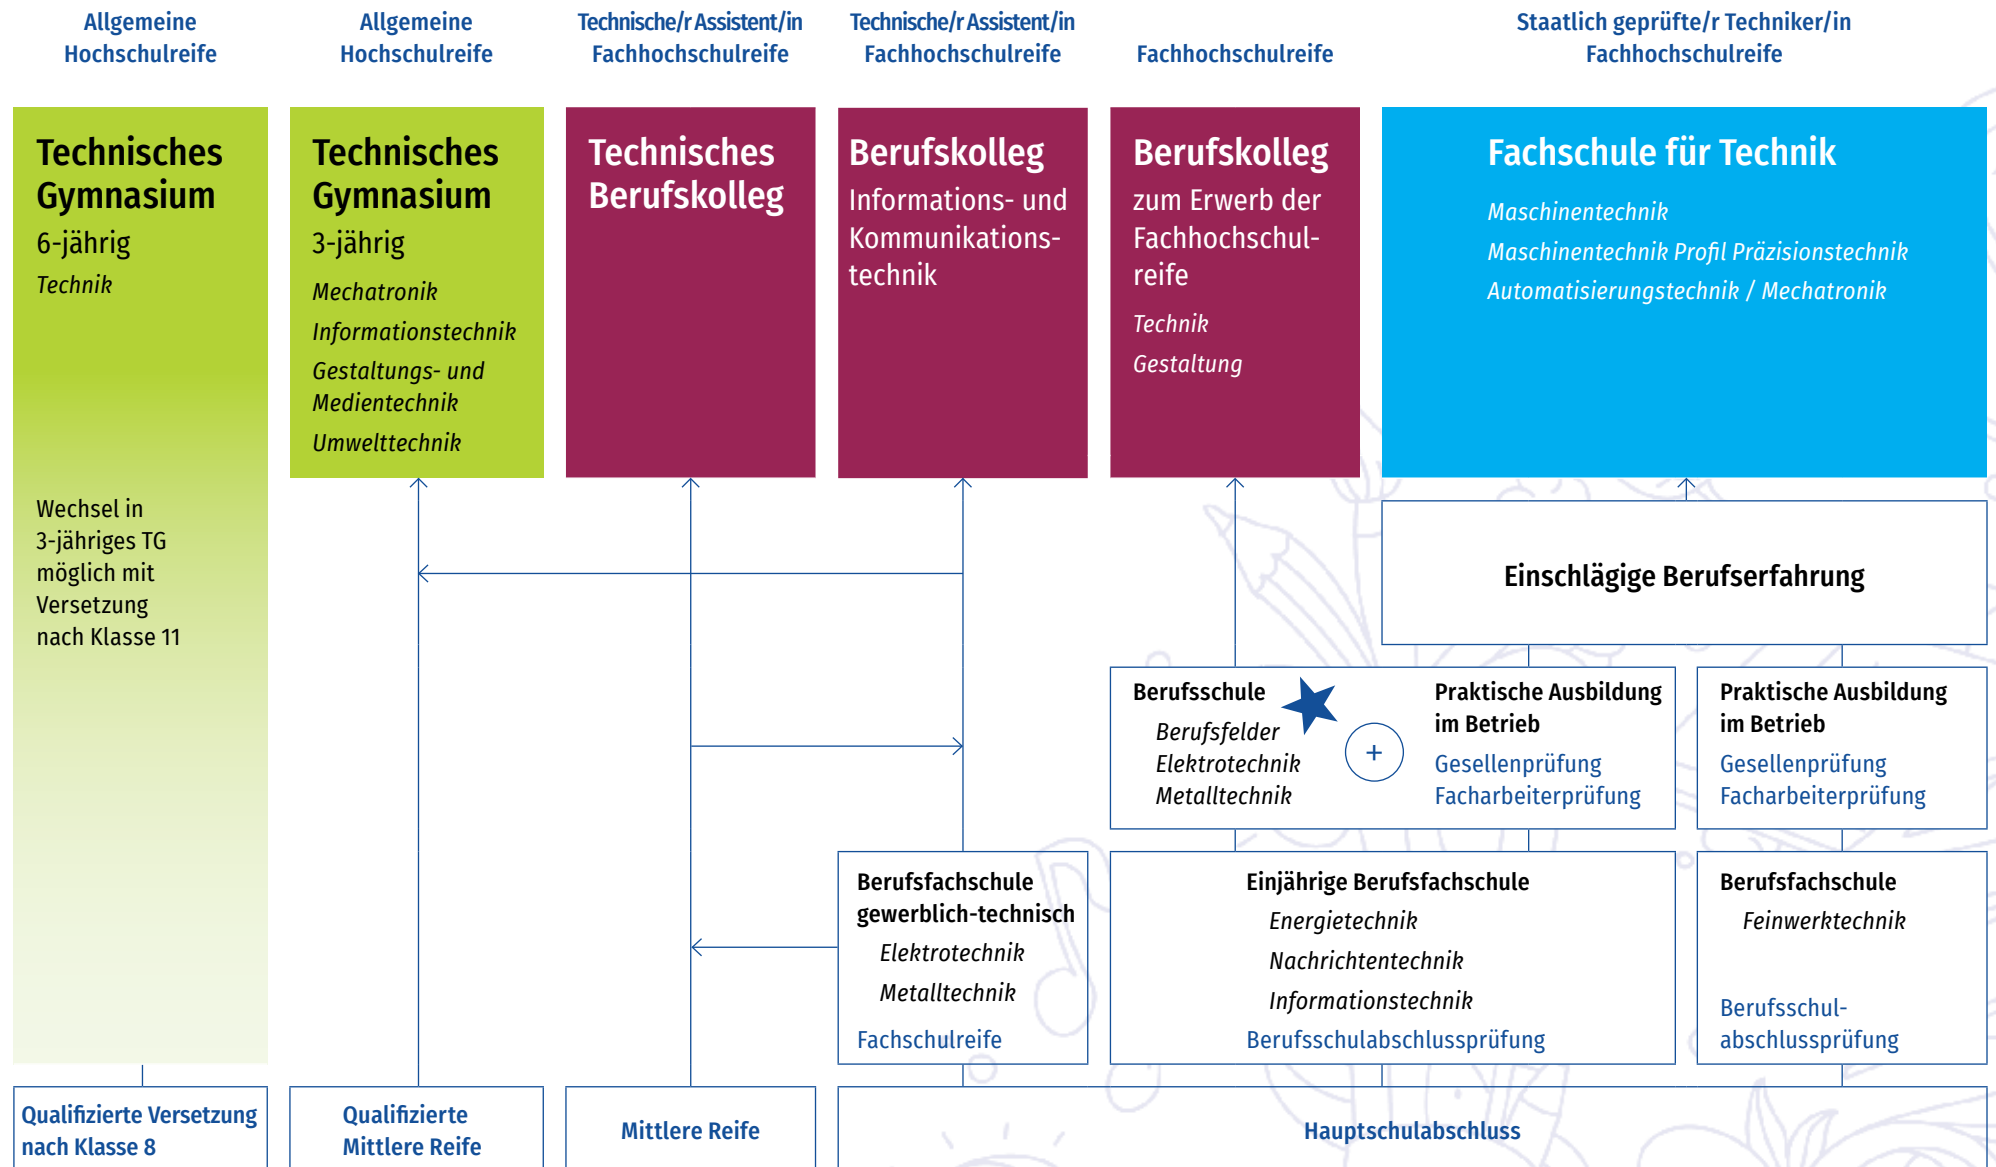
Allgemeine Hochschulreife

Allgemeine Hochschulreife

Technische/r Assistent/in Fachhochschulreife

Technische/r Assistent/in Fachhochschulreife

Fachhochschulreife

Staatlich geprüfte/r Techniker/in Fachhochschulreife

Technisches Gymnasium
6-jährig
Technik

Wechsel in 3-jähriges TG möglich mit Versetzung nach Klasse 11

Technisches Gymnasium
3-jährig
Mechatronik
Informationstechnik
Gestaltungs- und Medientechnik
Umwelttechnik

Technisches Berufskolleg

Berufskolleg
Informations- und Kommunikations-technik

Berufskolleg
zum Erwerb der Fachhochschul-reife
Technik
Gestaltung

Fachschule für Technik
Maschinentechnik
Maschinentechnik Profil Präzisionstechnik
Automatisierungstechnik / Mechatronik

Einschlägige Berufserfahrung

Berufsschule
Berufsfelder
Elektrotechnik
Metalltechnik

+

Praktische Ausbildung im Betrieb
Gesellenprüfung
Facharbeiterprüfung

Praktische Ausbildung im Betrieb
Gesellenprüfung
Facharbeiterprüfung

Berufsfachschule gewerblich-technisch
Elektrotechnik
Metalltechnik
Fachschulreife

Einjährige Berufsfachschule
Energietechnik
Nachrichtentechnik
Informationstechnik
Berufsschulabschlussprüfung

Berufsfachschule
Feinwerktechnik
Berufsschul-abschlussprüfung

Qualifizierte Versetzung nach Klasse 8

Qualifizierte Mittlere Reife

Mittlere Reife

Hauptschulabschluss